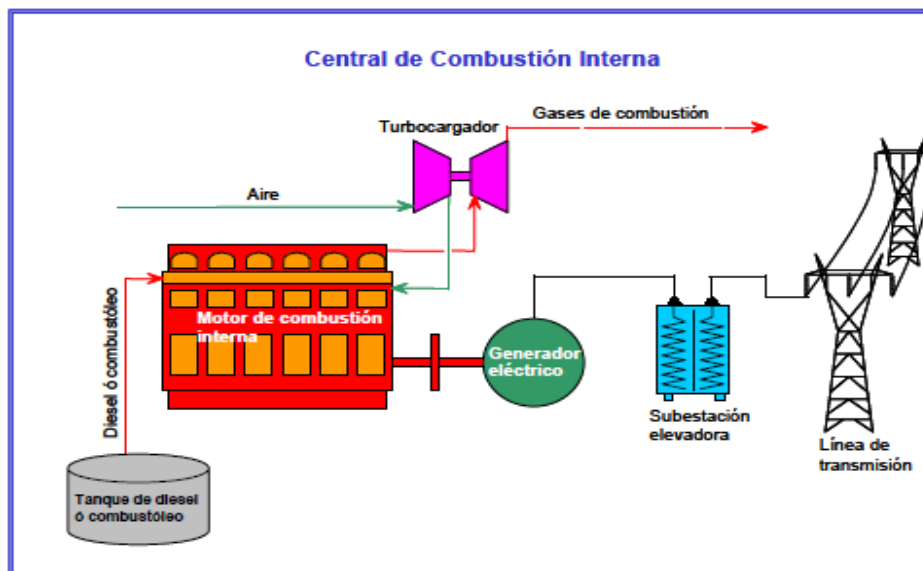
Central de Combustión Interna

Turbocargador

Gases de combustión

Aire

Diesel ó combustóleo

Motor de combustión interna

Generador eléctrico

Subestación elevadora

Línea de transmisión

Tanque de diesel ó combustóleo